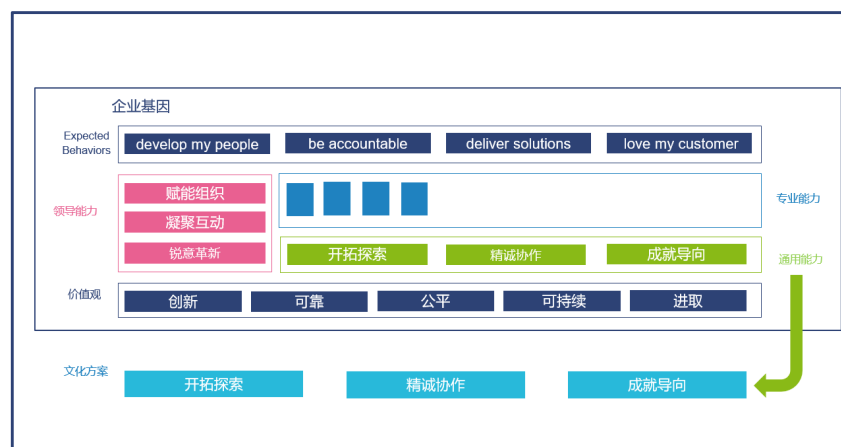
企业基因

Expected Behaviors

develop my people

be accountable

deliver solutions

love my customer

领导能力

赋能组织

凝聚互动

锐意革新

专业能力

开拓探索

精诚协作

成就导向

通用能力

价值观

创新

可靠

公平

可持续

进取

文化方案

开拓探索

精诚协作

成就导向